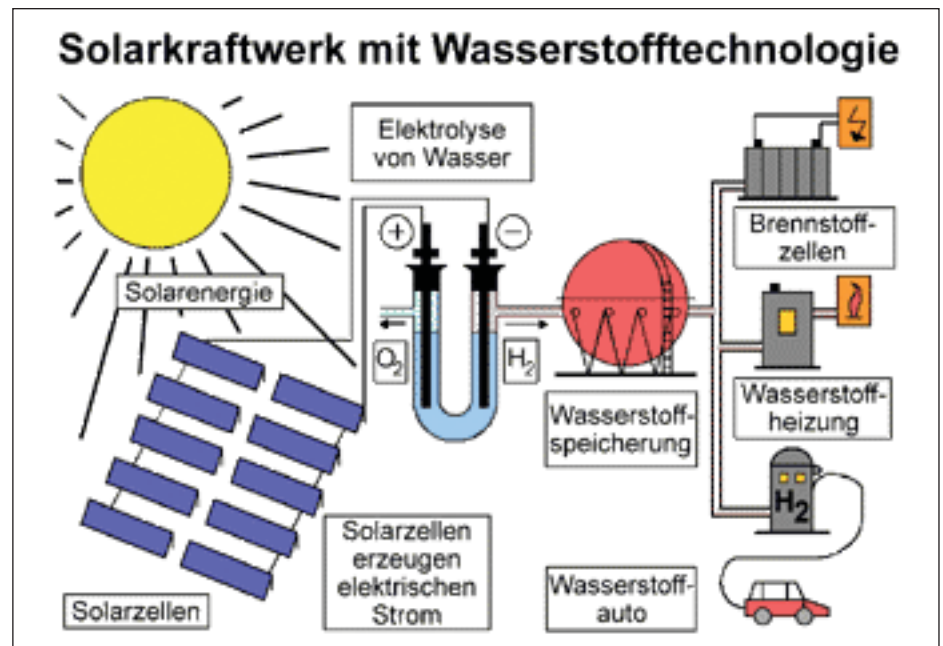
Solarkraftwerk mit Wasserstofftechnologie

Elektrolyse von Wasser

+

−

Solarenergie

$O_2$

$H_2$

Wasserstoffspeicherung

Brennstoffzellen

Wasserstoffheizung

$H_2$

Solarzellen erzeugen elektrischen Strom

Wasserstoffauto

Solarzellen